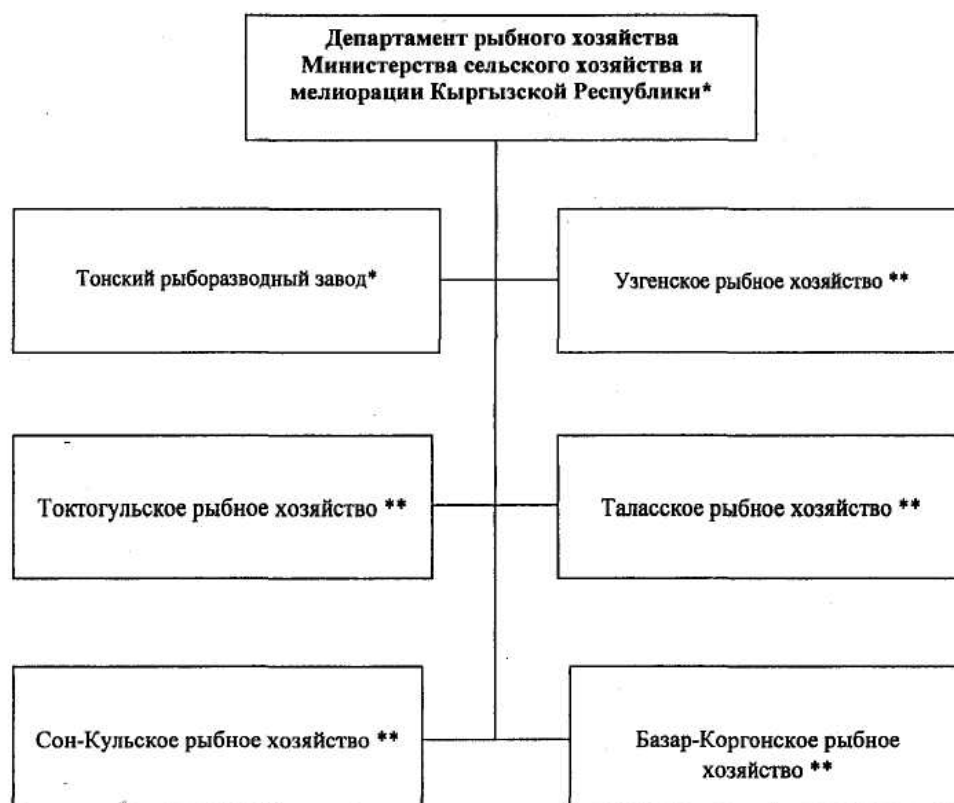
Департамент рыбного хозяйства Министерства сельского хозяйства и мелиорации Кыргызской Республики*

Тонский рыборазводный завод*

Узгенское рыбное хозяйство **

Токтогульское рыбное хозяйство **

Таласское рыбное хозяйство **

Сон-Кульское рыбное хозяйство **

Базар-Коргонское рыбное хозяйство **